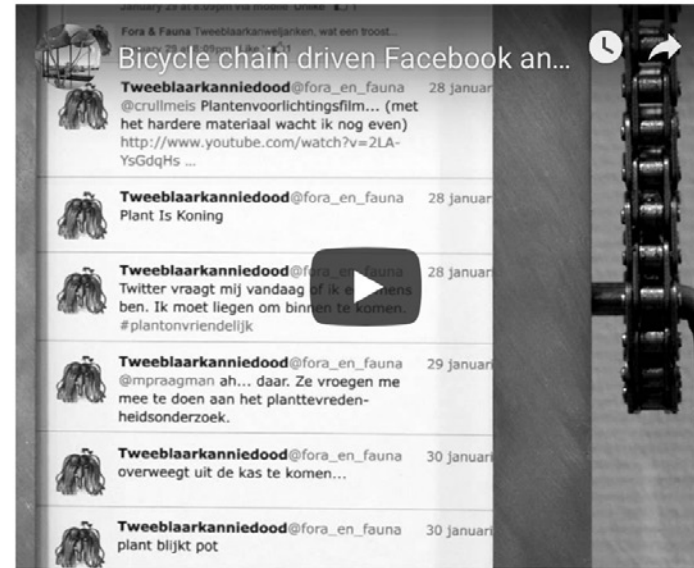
January 29 at 8:09pm via mobile · Unlike · 1

Fora & Fauna Tweeblaarkanweljanken, wat een troost...

January 29 at 8:09pm · Like · 1

Bicycle chain driven Facebook an...

Tweeblaarkanniedood@fora_en_fauna 28 januar
@crullmeis Plantenvoorlichtingsfilm... (met het hardere materiaal wacht ik nog even) http://www.youtube.com/watch?v=2LA-YsGdqHs ...

Tweeblaarkanniedood@fora_en_fauna 28 januar
Plant Is Koning

Tweeblaarkanniedood@fora_en_fauna 28 januar
Twitter vraagt mij vandaag of ik een mens ben. Ik moet liegen om binnen te komen. #plantonvriendelijk

Tweeblaarkanniedood@fora_en_fauna 29 januar
@mpraagman ah... daar. Ze vroegen me mee te doen aan het planttevredenheidsonderzoek.

Tweeblaarkanniedood@fora_en_fauna 30 januari
overweegt uit de kas te komen...

Tweeblaarkanniedood@fora_en_fauna 30 januari
plant blijkt pot